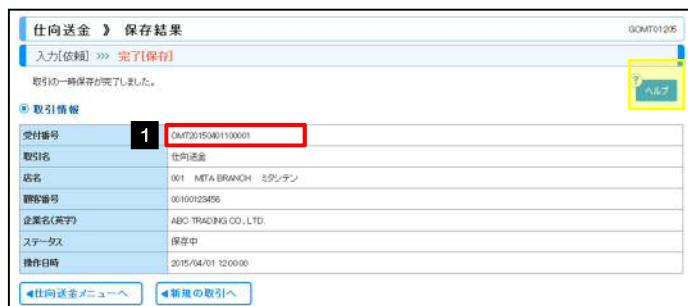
仕向送金 》 保存結果

GOMT01205

入力[依頼] >>> 完了[保存]

取引の一時保存が完了しました。

ヘルプ

取引情報

1

| 受付番号 | OMT20150401100001 |
|---|---|
| 取引名 | 仕向送金 |
| 店名 | 001 MITA BRANCH ミタシテン |
| 顧客番号 | 00100123456 |
| 企業名(英字) | ABC TRADING CO., LTD. |
| ステータス | 保存中 |
| 操作日時 | 2015/04/01 12:00:00 |

◀仕向送金メニューへ ◀新規の取引へ